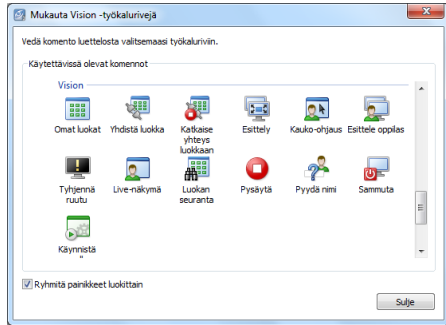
Mukauta Vision -työkalurivejä

Vedä komento luettelosta valitsemaasi työkaluriviin.

Käytettävissä olevat komennot

Vision

Omat luokat
Yhdistä luokka
Katkaise yhteys luokkaan
Esittely
Kauko-ohjaus
Esittele oppilas
Tyhjennä ruutu
Live-näkymä
Luokan seuranta
Pysäytä
Pyydä nimi
Sammuta
Käynnistä
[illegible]

Ryhmitä painikkeet luokittain

Sulje